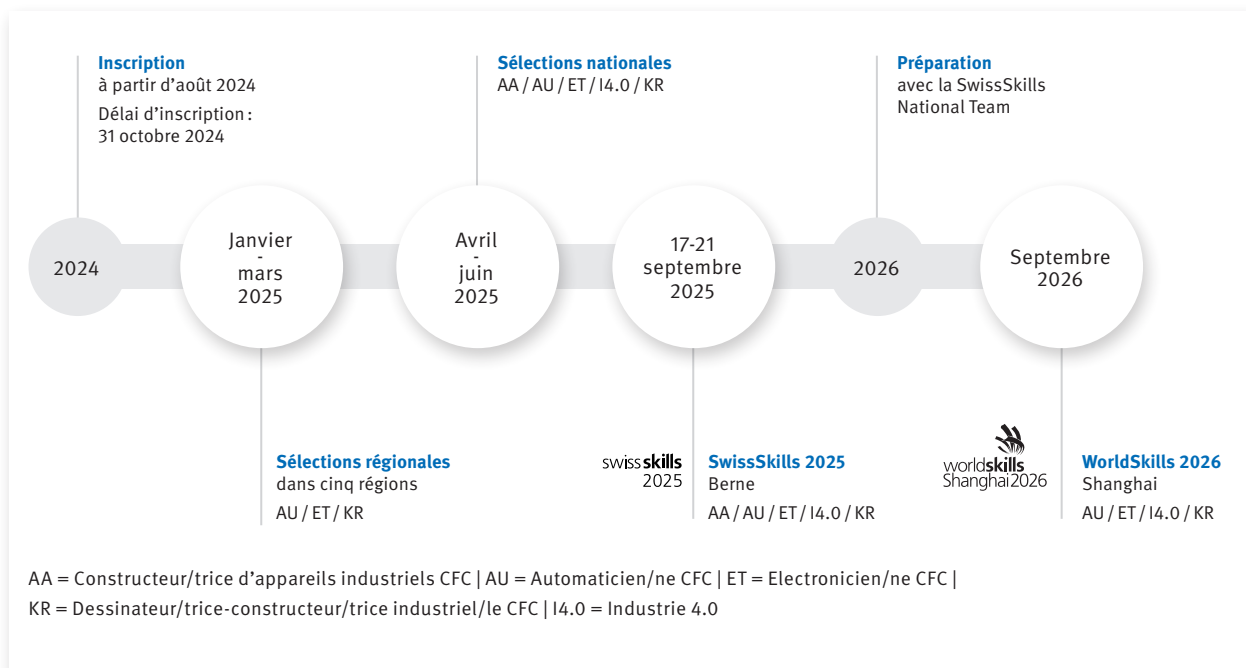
**Inscription**
à partir d'août 2024
Délai d'inscription : 31 octobre 2024

**Sélections nationales**
AA / AU / ET / I4.0 / KR

**Préparation**
avec la SwissSkills National Team

2024

Janvier
-
mars
2025

Avril
-
juin
2025

17-21
septembre
2025

2026

Septembre
2026

**Sélections régionales**
dans cinq régions
AU / ET / KR

swissskills
2025

**SwissSkills 2025**
Berne
AA / AU / ET / I4.0 / KR

worldskills
Shanghai2026

**WorldSkills 2026**
Shanghai
AU / ET / I4.0 / KR

AA = Constructeur/trice d'appareils industriels CFC | AU = Automaticien/ne CFC | ET = Electronicien/ne CFC |
KR = Dessinateur/trice-constructeur/trice industriel/le CFC | I4.0 = Industrie 4.0